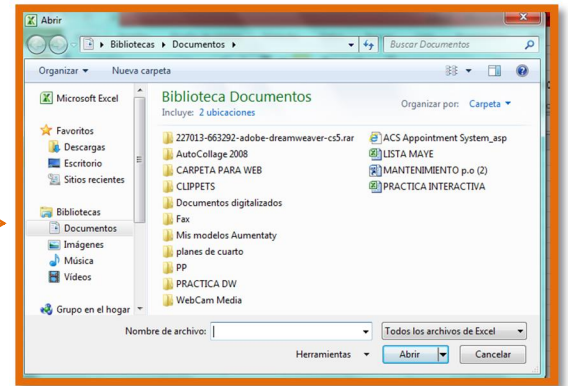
Abrir

Bibliotecas ▸ Documentos ▸

Buscar Documentos

Organizar ▾ Nueva carpeta

Microsoft Excel

Favoritos
Descargas
Escritorio
Sitios recientes

Bibliotecas
Documentos
Imágenes
Música
Vídeos

Grupo en el hogar

Biblioteca Documentos
Incluye: 2 ubicaciones

Organizar por: Carpeta ▾

227013-663292-adobe-dreamweaver-cs5.rar
AutoCollage 2008
CARPETA PARA WEB
CLIPPETS
Documentos digitalizados
Fax
Mis modelos Aumentaty
planes de cuarto
PP
PRACTICA DW
WebCam Media

ACS Appointment System_asp
LISTA MAYE
MANTENIMIENTO p.o (2)
PRACTICA INTERACTIVA

Nombre de archivo:

Todos los archivos de Excel

Herramientas ▾

Abrir

Cancelar